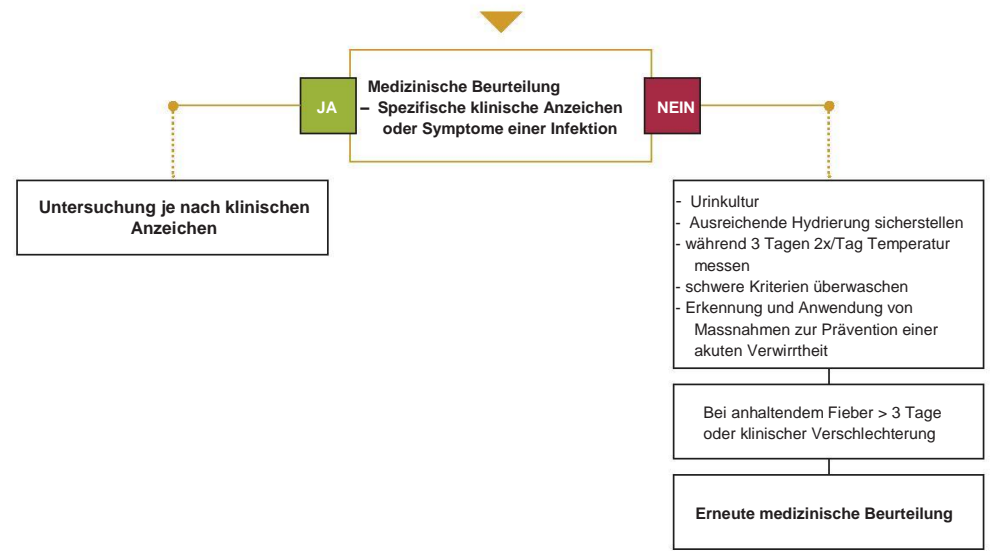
Medizinische Beurteilung
– Spezifische klinische Anzeichen oder Symptome einer Infektion

JA

NEIN

Untersuchung je nach klinischen Anzeichen

- Urinkultur
- Ausreichende Hydrierung sicherstellen
- während 3 Tagen 2x/Tag Temperatur messen
- schwere Kriterien überwaschen
- Erkennung und Anwendung von Massnahmen zur Prävention einer akuten Verwirrtheit

Bei anhaltendem Fieber > 3 Tage oder klinischer Verschlechterung

Erneute medizinische Beurteilung